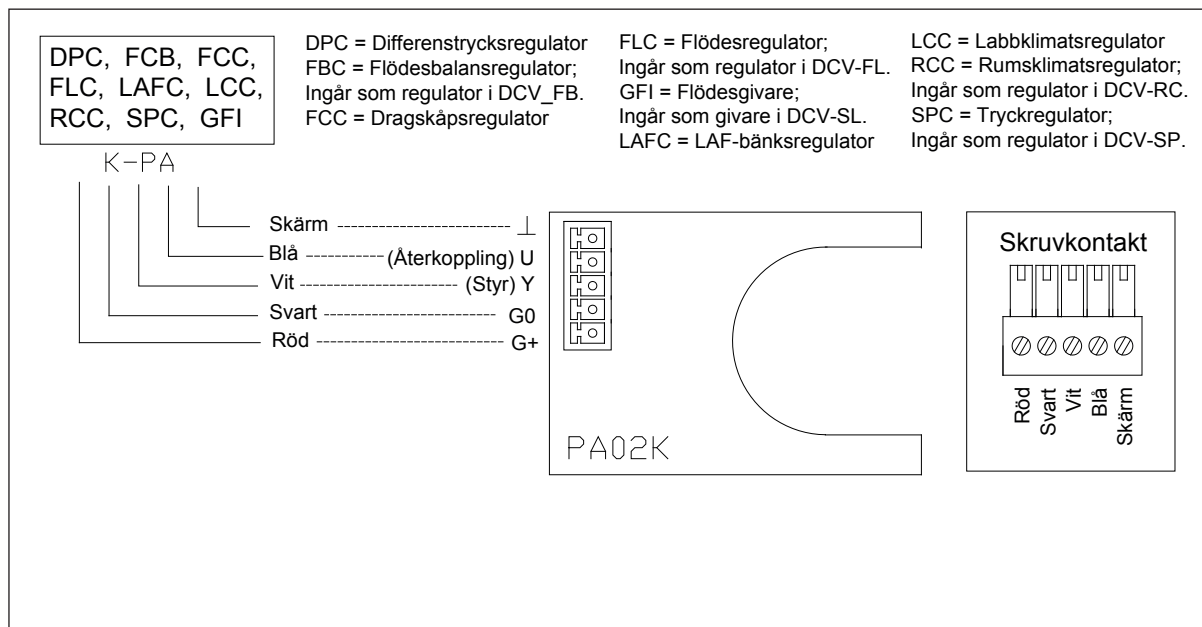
DPC, FCB, FCC, FLC, LAFC, LCC, RCC, SPC, GFI

K-PA

DPC = Differenstrycksregulator
FBC = Flödesbalansregulator;
Ingår som regulator i DCV_FB.
FCC = Dragskåpsregulator

FLC = Flödesregulator;
Ingår som regulator i DCV-FL.
GFI = Flödesgivare;
Ingår som givare i DCV-SL.
LAFC = LAF-bänksregulator

LCC = Labbklimatsregulator
RCC = Rumsklimatsregulator;
Ingår som regulator i DCV-RC.
SPC = Tryckregulator;
Ingår som regulator i DCV-SP.

Skärm ------------------------ ⊥
Blå ----------- (Återkoppling) U
Vit ------------------------ (Styr) Y
Svart -------------------------- G0
Röd ---------------------------- G+

PA02K

Skruvkontakt

Röd
Svart
Vit
Blå
Skärm